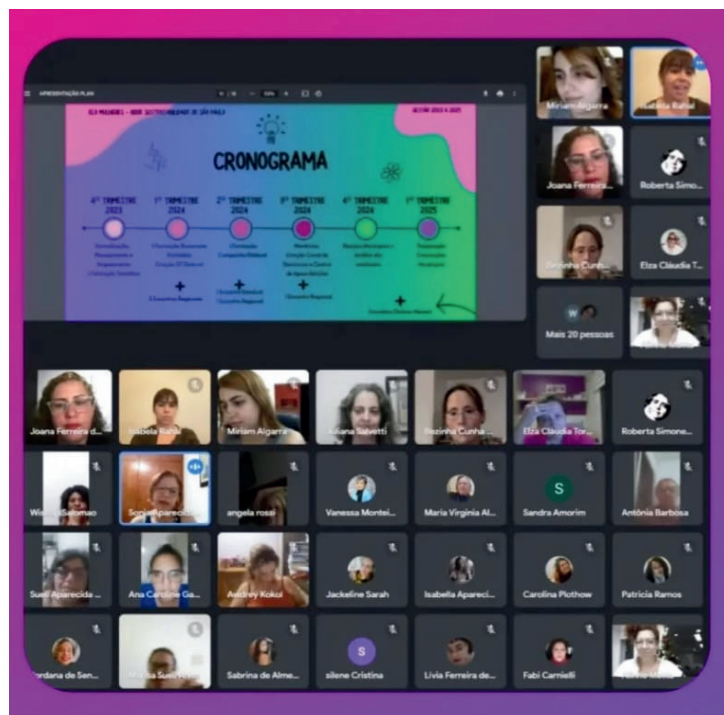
APRESENTAÇÃO PLAN

CRONOGRAMA

4º TRIMESTRE 2023

1º TRIMESTRE 2024

2º TRIMESTRE 2024

3º TRIMESTRE 2024

4º TRIMESTRE 2024

1º TRIMESTRE 2025

Miriam Algarra

Isabela Rahal

Joana Ferreira...

Roberta Simo...

Zezinha Cunh...

Elza Cláudia T...

Mais 20 pessoas

Joana Ferreira d...

Isabela Rahal

Miriam Algarra

Juliana Salvetti

Zezinha Cunha ...

Elza Cláudia Tor...

Roberta Simone...

Wilma Salomao

Sonia Aparecida...

angela rossi

Vanessa Montei...

Maria Virginia Al...

Sandra Amorim

Antônia Barbosa

Sueli Aparecida ...

Ana Caroline Ga...

Audrey Kokol

Jackeline Sarah

Isabella Apareci...

Carolina Plothow

Patricia Ramos

Jordana de Sen...

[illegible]

Sabrina de Alme...

silene Cristina

Livia Ferreira de...

Fabi Carnielli

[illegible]